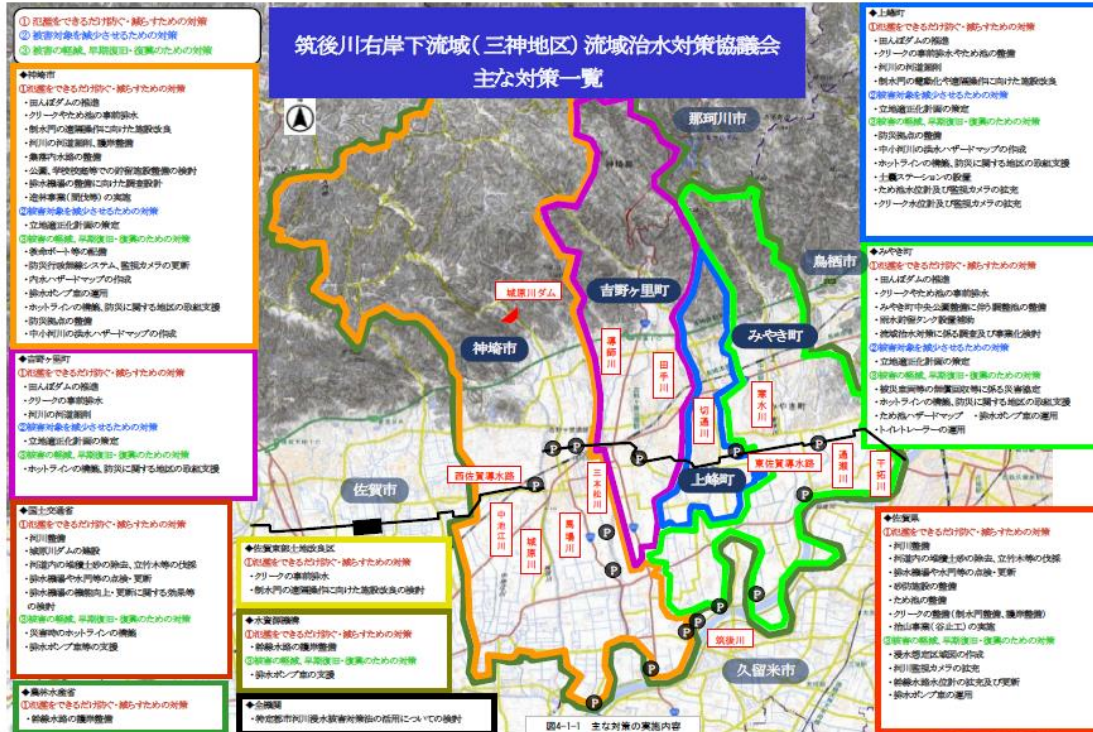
①氾濫をできるだけ防ぐ・減らすための対策
②被害対象を減少させるための対策
③被害の軽減、早期復旧・復興のための対策

筑後川右岸下流域（三神地区）流域治水対策協議会
主な対策一覧

◆神埼市
①氾濫をできるだけ防ぐ・減らすための対策
・田んぼダムの推進
・クリークやため池の事前放水
・制水門の遠隔操作に向けた施設改良
・河川の河道掘削、護岸整備
・集落内水路の整備
・公園、学校校庭等での貯留施設整備の検討
・排水機器の整備に向けた調査設計
・途桝事業（開发等）の実施
②被害対象を減少させるための対策
・立地適正化計画の策定
③被害の軽減、早期復旧・復興のための対策
・救命ボート等の配備
・防災行政無線システム、監視カメラの更新
・内水ハザードマップの作成
・排水ポンプ車の運用
・ホットラインの構築、防災に関する地区の取組支援
・防災拠点の整備
・中小河川の浸水ハザードマップの作成

◆吉野ヶ里町
①氾濫をできるだけ防ぐ・減らすための対策
・田んぼダムの推進
・クリークの事前放水
・河川の河道掘削
②被害対象を減少させるための対策
・立地適正化計画の策定
③被害の軽減、早期復旧・復興のための対策
・ホットラインの構築、防災に関する地区の取組支援

◆国土交通省
①氾濫をできるだけ防ぐ・減らすための対策
・河川整備
・城原川ダムの建設
・河道内の堆積土砂の除去、立竹木等の伐採
・排水機場や水門等の点検・更新
・排水機場の機能向上・更新に関する効果等の検討
③被害の軽減、早期復旧・復興のための対策
・災害時のホットラインの構築
・排水ポンプ車等の支援

◆農林水産省
①氾濫をできるだけ防ぐ・減らすための対策
・幹線水路の護岸整備

◆佐賀東部土地改良区
①氾濫をできるだけ防ぐ・減らすための対策
・クリークの事前放水
・制水門の遠隔操作に向けた施設改良の検討

◆水資源機構
①氾濫をできるだけ防ぐ・減らすための対策
・幹線水路の護岸整備
③被害の軽減、早期復旧・復興のための対策
・排水ポンプ車の支援

◆全機関
・特定都市河川浸水被害対策法の活用についての検討

図4-1-1　主な対策の実施内容

◆上峰町
①氾濫をできるだけ防ぐ・減らすための対策
・田んぼダムの推進
・クリークの事前放水やため池の整備
・河川の河道掘削
・制水門の電動化や遠隔操作に向けた施設改良
②被害対象を減少させるための対策
・立地適正化計画の策定
③被害の軽減、早期復旧・復興のための対策
・防災拠点の整備
・中小河川の浸水ハザードマップの作成
・ホットラインの構築、防災に関する地区の取組支援
・土嚢ステーションの設置
・ため池水位計及び監視カメラの拡充
・クリーク水位計及び監視カメラの拡充

◆みやき町
①氾濫をできるだけ防ぐ・減らすための対策
・田んぼダムの推進
・クリークやため池の事前放水
・みやき町中央公園整備に伴う調整池の整備
・雨水貯留タンク設置補助
・流域治水対策に係る調査及び事業化検討
②被害対象を減少させるための対策
・立地適正化計画の策定
③被害の軽減、早期復旧・復興のための対策
・被災家屋等の側溝回収等に係る災害協定
・ホットラインの構築、防災に関する地区の取組支援
・ため池ハザードマップ　・排水ポンプ車の運用
・トイレトレーラーの運用

◆佐賀県
①氾濫をできるだけ防ぐ・減らすための対策
・河川整備
・河道内の堆積土砂の除去、立竹木等の伐採
・排水機場や水門等の点検・更新
・砂防施設の整備
・ため池の整備
・クリークの整備（制水門整備、護岸整備）
・治山事業（谷止工）の実施
③被害の軽減、早期復旧・復興のための対策
・浸水想定区域図の作成
・河川監視カメラの拡充
・幹線水路水位計の拡充及び更新
・排水ポンプ車の運用

那珂川市
鳥栖市
吉野ヶ里町
みやき町
神埼市
上峰町
佐賀市
久留米市
城原川ダム
城原川
蓮師川
田手川
切通川
寒水川
通瀬川
西佐賀導水路
東佐賀導水路
三本松川
中地江川
馬場川
筑後川
千栗川